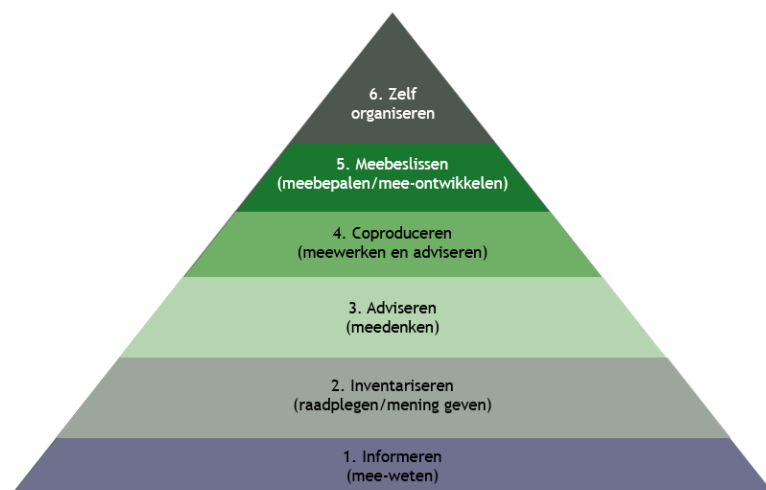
6. Zelf organiseren

5. Meebeslissen (meebepalen/mee-ontwikkelen)

4. Coproduceren (meewerken en adviseren)

3. Adviseren (meedenken)

2. Inventariseren (raadplegen/mening geven)

1. Informeren (mee-weten)